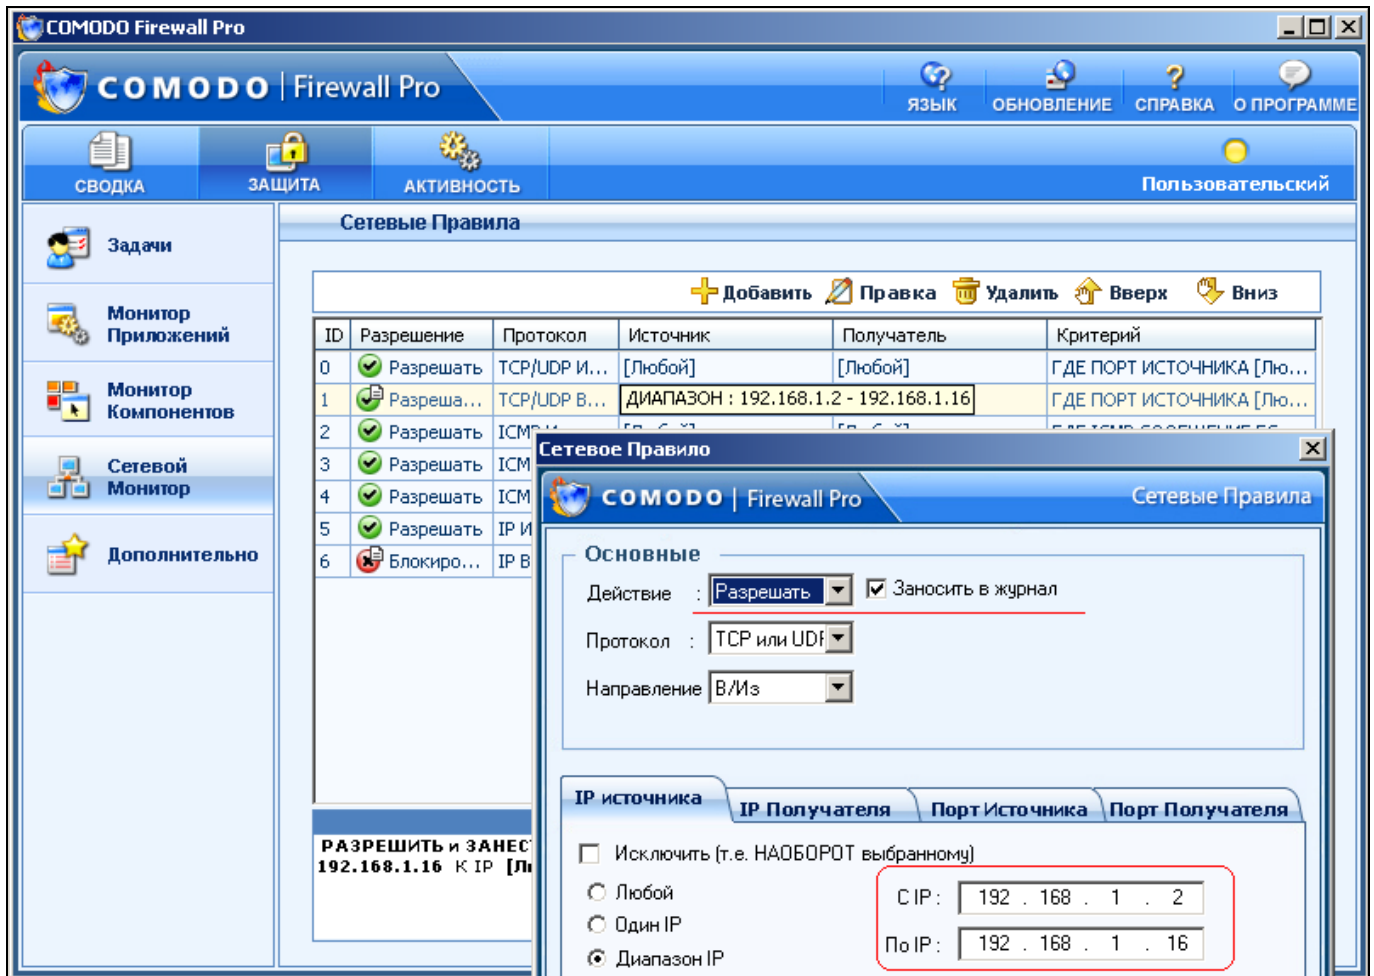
COMODO Firewall Pro

COMODO | Firewall Pro

ЯЗЫК ОБНОВЛЕНИЕ СПРАВКА О ПРОГРАММЕ

СВОДКА ЗАЩИТА АКТИВНОСТЬ

Пользовательский

Задачи

Монитор Приложений

Монитор Компонентов

Сетевой Монитор

Дополнительно

Сетевые Правила

Добавить Правка Удалить Вверх Вниз

| ID | Разрешение | Протокол | Источник | Получатель | Критерий |
|---|---|---|---|---|---|
| 0 | Разрешать | TCP/UDP И... | [Любой] | [Любой] | ГДЕ ПОРТ ИСТОЧНИКА [Лю... |
| 1 | Разреша... | TCP/UDP В... | ДИАПАЗОН : 192.168.1.2 - 192.168.1.16 | | ГДЕ ПОРТ ИСТОЧНИКА [Лю... |
| 2 | Разрешать | ICM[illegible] | | | |
| 3 | Разрешать | ICM | | | |
| 4 | Разрешать | ICM | | | |
| 5 | Разрешать | IP И | | | |
| 6 | Блокиро... | IP В | | | |

РАЗРЕШИТЬ и ЗАНЕС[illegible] 192.168.1.16 К IP [Л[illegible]

Сетевое Правило

COMODO | Firewall Pro

Сетевые Правила

Основные

Действие : Разрешать

Заносить в журнал

Протокол : TCP или UDP

Направление В/Из

IP источника IP Получателя Порт Источника Порт Получателя

Исключить (т.е. НАОБОРОТ выбранному)

Любой

Один IP

Диапазон IP

С IP : 192 . 168 . 1 . 2

По IP : 192 . 168 . 1 . 16